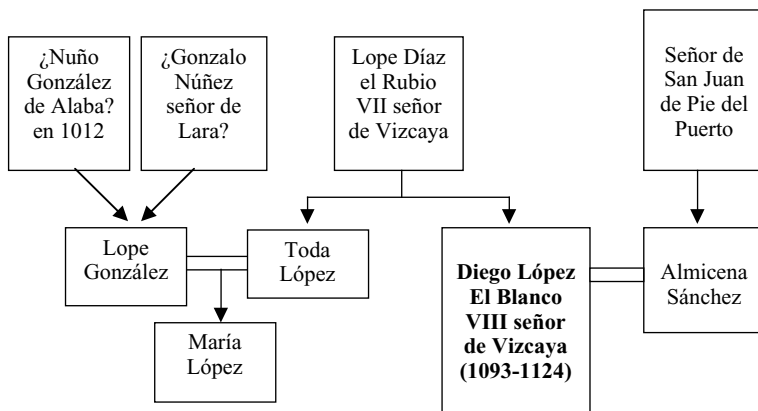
¿Nuño González de Alaba? en 1012

¿Gonzalo Núñez señor de Lara?

Lope Díaz el Rubio VII señor de Vizcaya

Señor de San Juan de Pie del Puerto

Lope González

Toda López

María López

**Diego López El Blanco VIII señor de Vizcaya (1093-1124)**

Almicena Sánchez